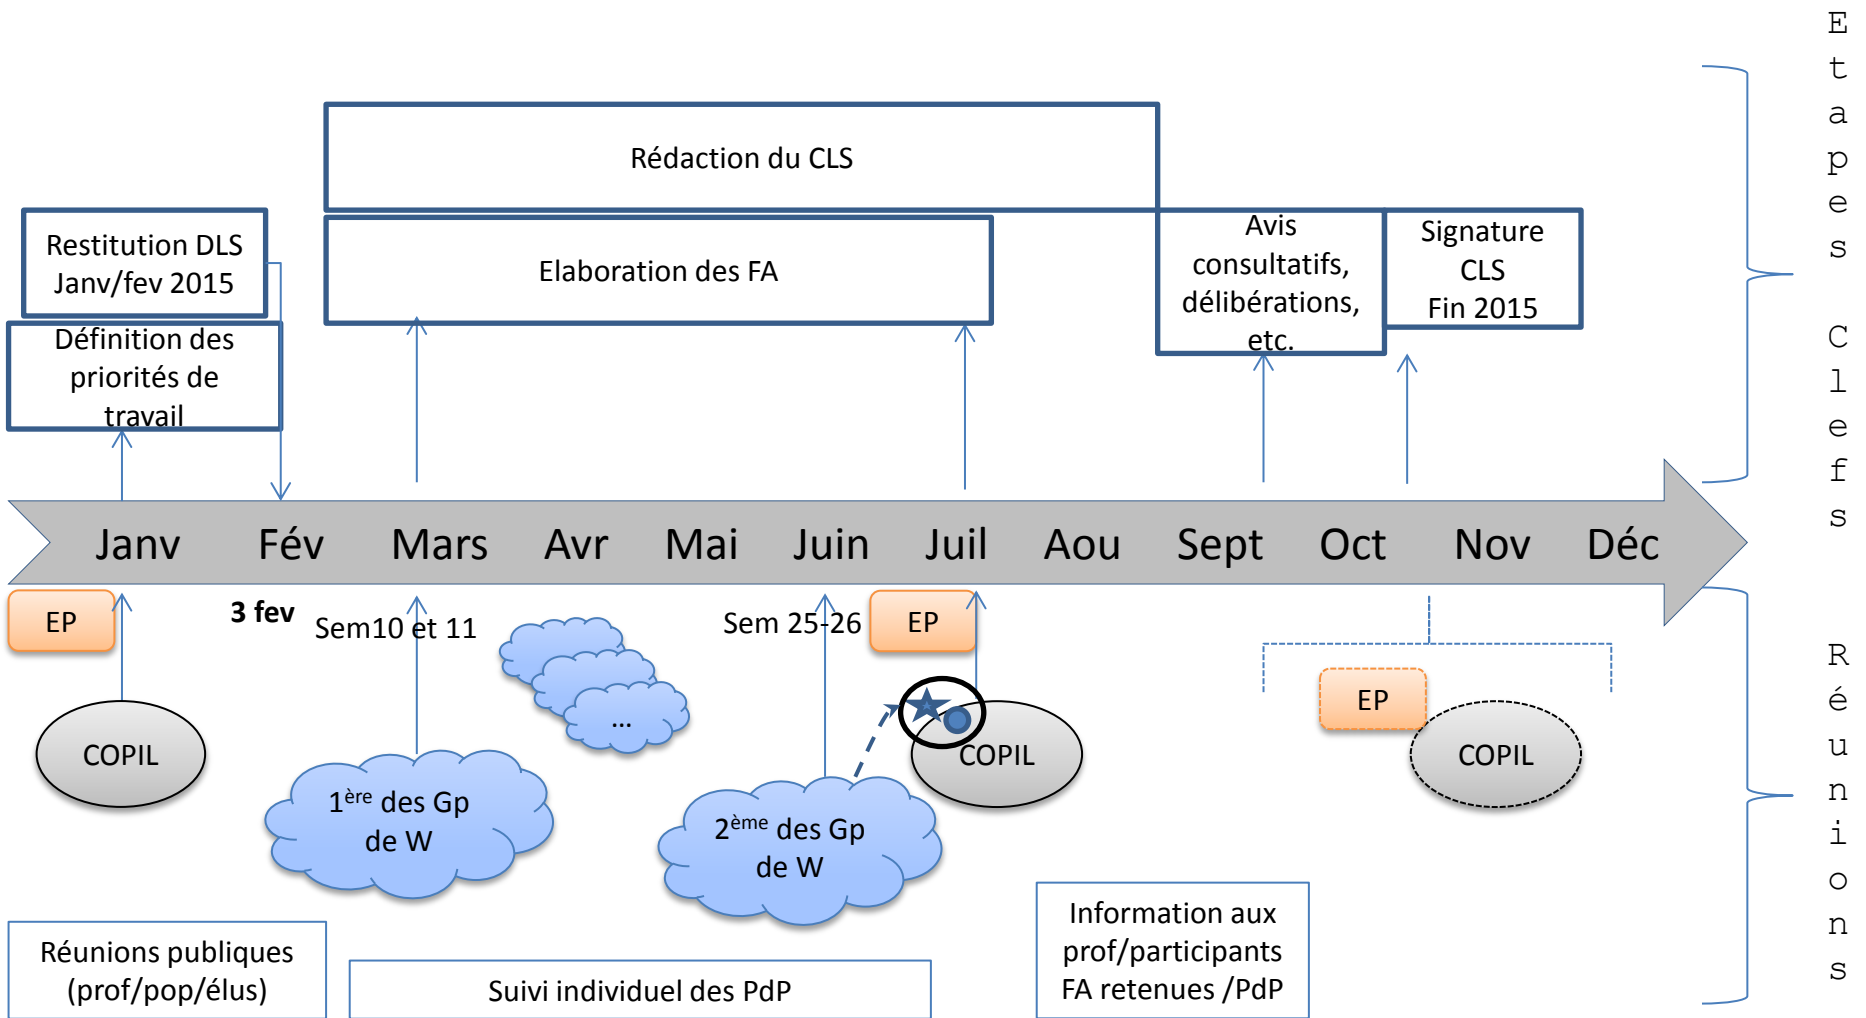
Etapes Clefs

Rédaction du CLS

Restitution DLS Janv/fev 2015

Définition des priorités de travail

Elaboration des FA

Avis consultatifs, délibérations, etc.

Signature CLS Fin 2015

Janv Fév Mars Avr Mai Juin Juil Aou Sept Oct Nov Déc

EP

3 fev

Sem10 et 11

Sem 25-26

EP

COPIL

...

$1^{ère}$ des Gp de W

$2^{ème}$ des Gp de W

COPIL

EP

COPIL

Réunions

Réunions publiques (prof/pop/élus)

Suivi individuel des PdP

Information aux prof/participants FA retenues /PdP